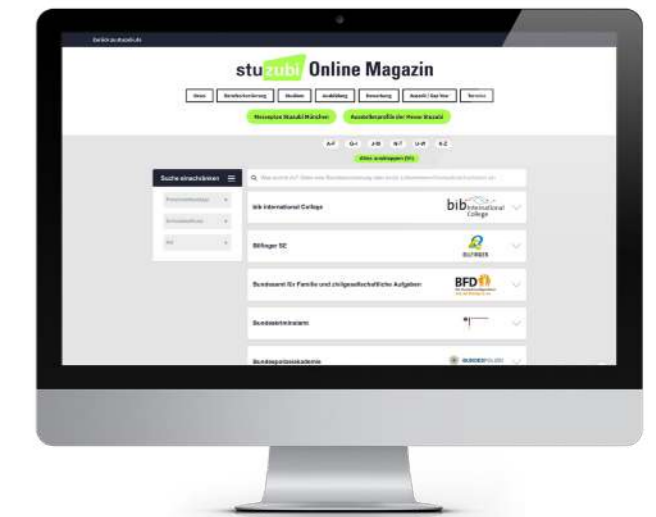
Zurück zu stuzubi.de

stuzubi Online Magazin

Home | Berufsorientierung | Studium | Ausbildung | Bewerbung | Ausland / Gap Year | Termine

Messeplan Stuzubi München | Ausstellerprofile der Messe Stuzubi

A-F | G-I | J-M | N-T | U-Z | 0-Z

Alles anzeigen (51)

Suche einschränken

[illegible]

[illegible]

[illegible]

bib International College

bib International College

Bilfinger SE

BILFINGER

Bundesamt für Familie und zivilgesellschaftliche Aufgaben

BFD

Bundeskriminalamt

Bundespolizeiakademie

BUNDESPOLIZEI